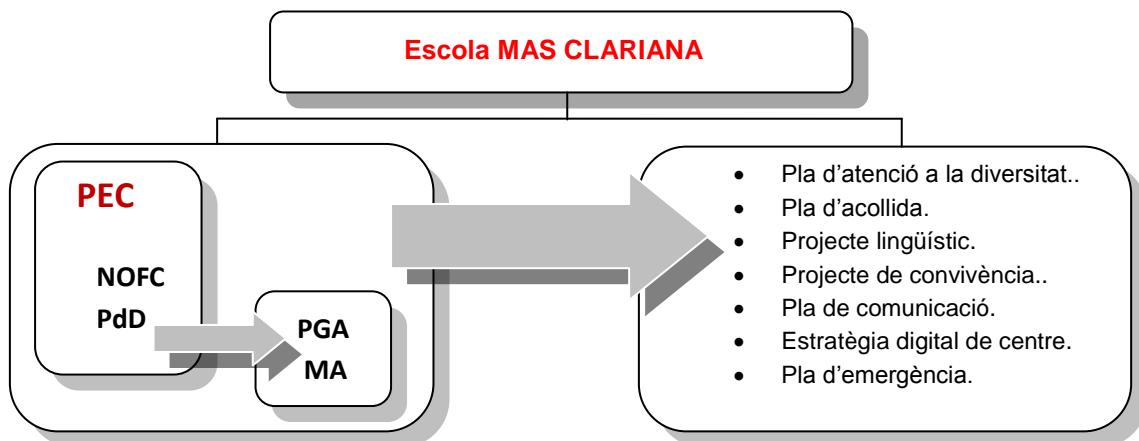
Escola MAS CLARIANA

PEC

NOFC
PdD

PGA
MA

- Pla d’atenció a la diversitat..
- Pla d’acollida.
- Projecte lingüístic.
- Projecte de convivència..
- Pla de comunicació.
- Estratègia digital de centre.
- Pla d’emergència.